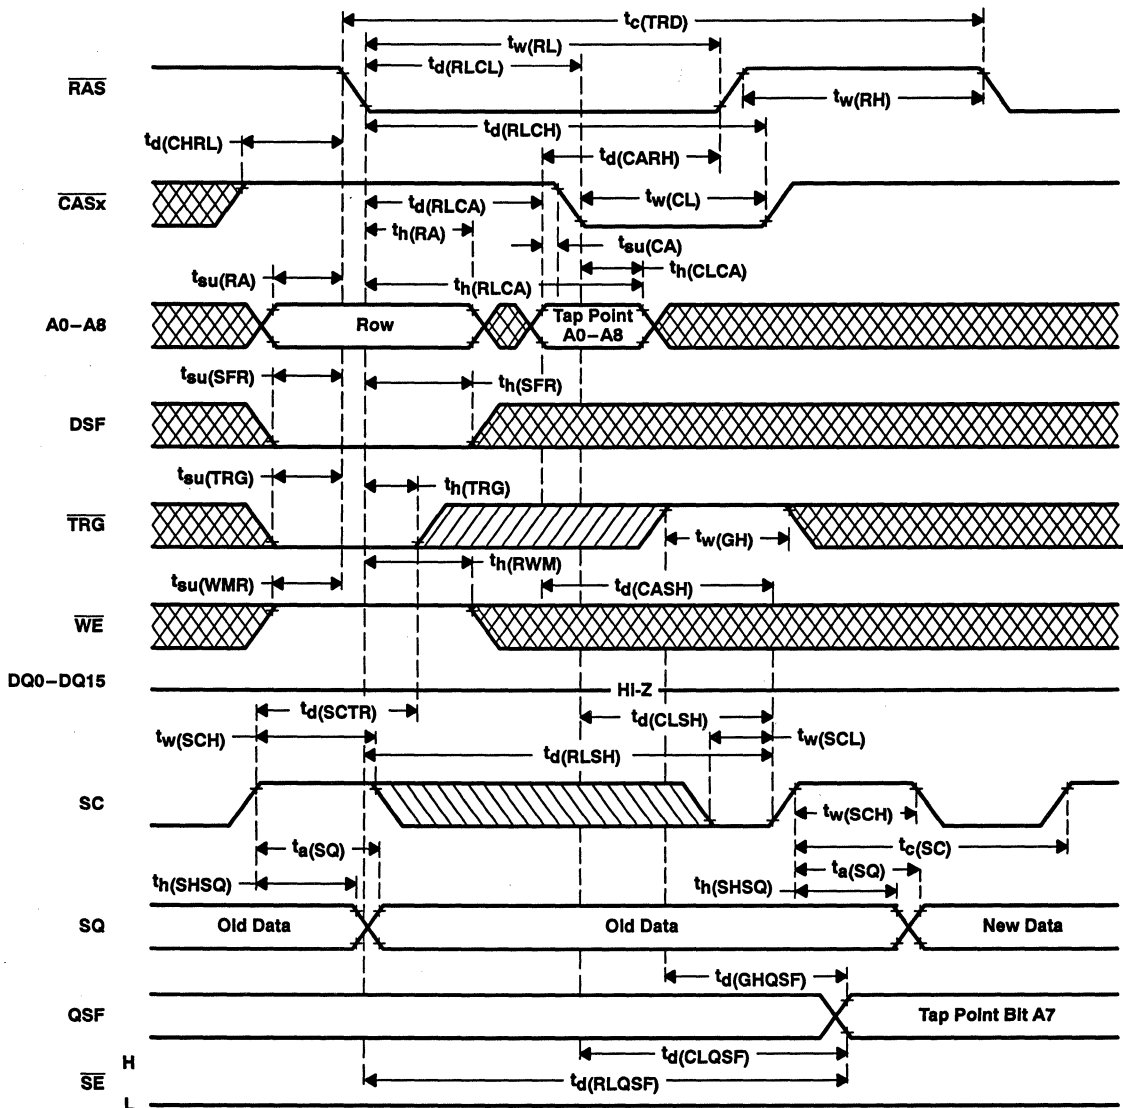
$t_{c(TRD)}$
$t_{w(RL)}$
$t_{d(RLCL)}$
$\overline{RAS}$
$t_{w(RH)}$
$t_{d(RLCH)}$
$t_{d(CHRL)}$
$t_{d(CARH)}$
$\overline{CASx}$
$t_{d(RLCA)}$
$t_{w(CL)}$
$t_{h(RA)}$
$t_{su(CA)}$
$t_{h(CLCA)}$
$t_{su(RA)}$
$t_{h(RLCA)}$
A0–A8
Row
Tap Point A0–A8
$t_{su(SFR)}$
$t_{h(SFR)}$
DSF
$t_{su(TRG)}$
$t_{h(TRG)}$
$\overline{TRG}$
$t_{w(GH)}$
$t_{h(RWM)}$
$t_{su(WMR)}$
$t_{d(CASH)}$
$\overline{WE}$
DQ0–DQ15
HI-Z
$t_{d(SCTR)}$
$t_{d(CLSH)}$
$t_{w(SCH)}$
$t_{w(SCL)}$
$t_{d(RLSH)}$
SC
$t_{w(SCH)}$
$t_{a(SQ)}$
$t_{c(SC)}$
$t_{h(SHSQ)}$
$t_{a(SQ)}$
$t_{h(SHSQ)}$
SQ
Old Data
Old Data
New Data
$t_{d(GHQSF)}$
QSF
Tap Point Bit A7
$t_{d(CLQSF)}$
H
$\overline{SE}$
$t_{d(RLQSF)}$
L